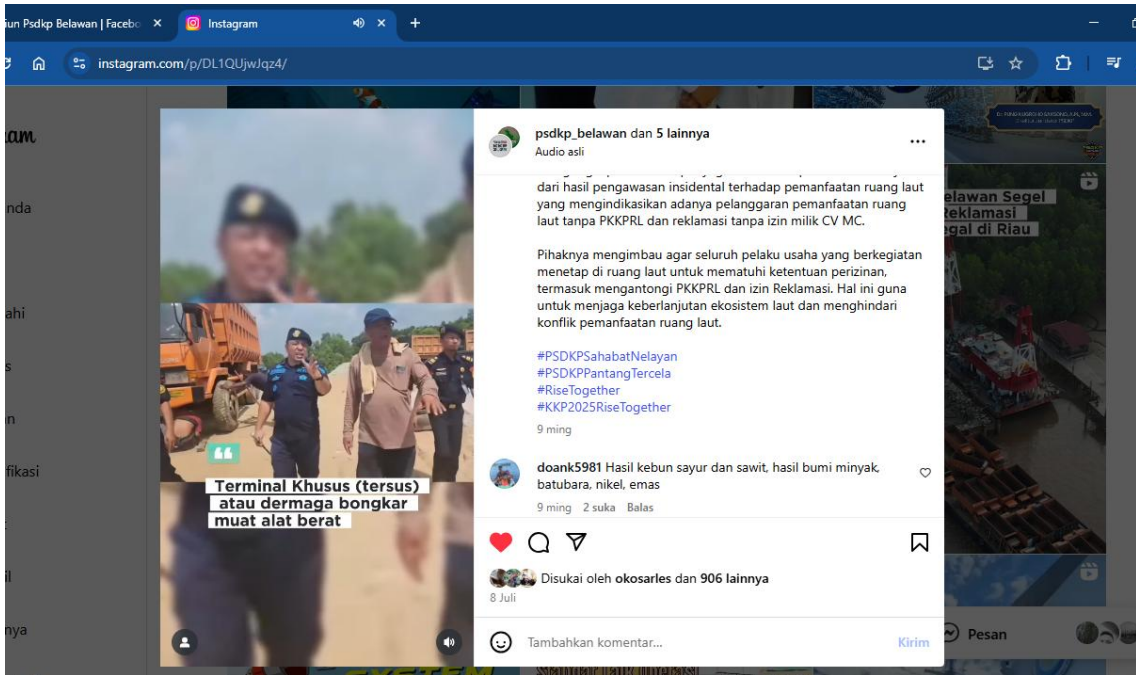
iun Psdkp Belawan | Facebo ×
Instagram
×
+
instagram.com/p/DL1QUjwJqz4/

am
nda
ahi
s
n
fikasi
l
nya

psdkp_belawan dan 5 lainnya
Audio asli
...

dari hasil pengawasan insidental terhadap pemanfaatan ruang laut yang mengindikasikan adanya pelanggaran pemanfaatan ruang laut tanpa PKKPRL dan reklamasi tanpa izin milik CV MC.

Pihaknya mengimbau agar seluruh pelaku usaha yang berkegiatan menetap di ruang laut untuk mematuhi ketentuan perizinan, termasuk mengantongi PKKPRL dan izin Reklamasi. Hal ini guna untuk menjaga keberlanjutan ekosistem laut dan menghindari konflik pemanfaatan ruang laut.

#PSDKPSahabatNelayan
#PSDKPPantangTercela
#RiseTogether
#KKP2025RiseTogether
9 ming

doank5981 Hasil kebun sayur dan sawit, hasil bumi minyak, batubara, nikel, emas
9 ming 2 suka Balas

Disukai oleh okosarles dan 906 lainnya
8 Juli

Tambahkan komentar...
Kirim

Terminal Khusus (tersus) atau dermaga bongkar muat alat berat

elawan Segel
Reklamasi
egal di Riau

Pesan